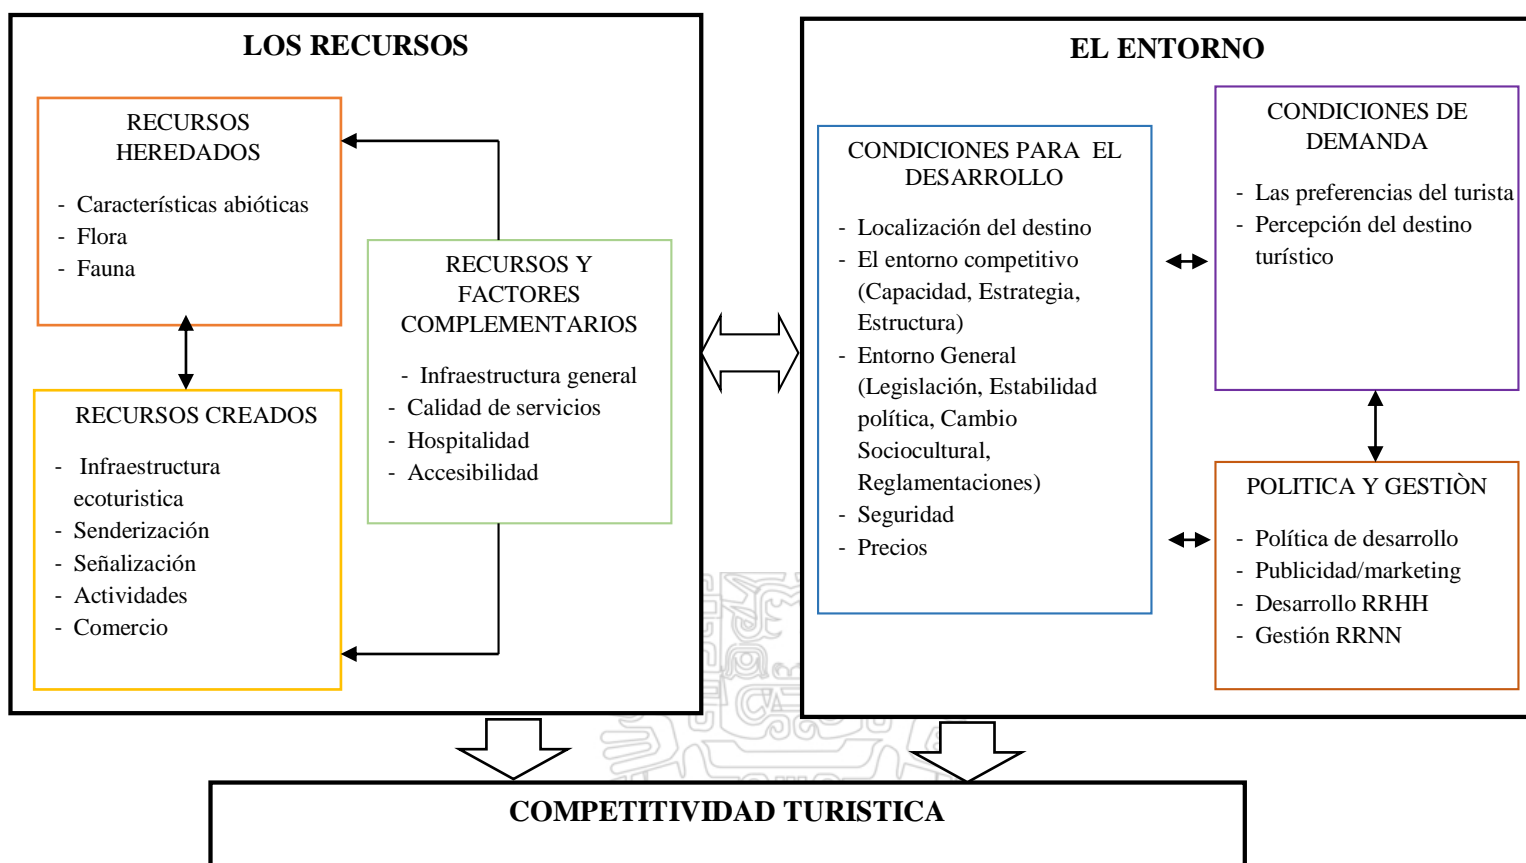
LOS RECURSOS

RECURSOS HEREDADOS

- Características abióticas
- Flora
- Fauna

RECURSOS CREADOS

- Infraestructura ecoturistica
- Senderización
- Señalización
- Actividades
- Comercio

RECURSOS Y FACTORES COMPLEMENTARIOS

- Infraestructura general
- Calidad de servicios
- Hospitalidad
- Accesibilidad

EL ENTORNO

CONDICIONES PARA EL DESARROLLO

- Localización del destino
- El entorno competitivo (Capacidad, Estrategia, Estructura)
- Entorno General (Legislación, Estabilidad política, Cambio Sociocultural, Reglamentaciones)
- Seguridad
- Precios

CONDICIONES DE DEMANDA

- Las preferencias del turista
- Percepción del destino turístico

POLITICA Y GESTIÒN

- Política de desarrollo
- Publicidad/marketing
- Desarrollo RRHH
- Gestión RRNN

COMPETITIVIDAD TURISTICA